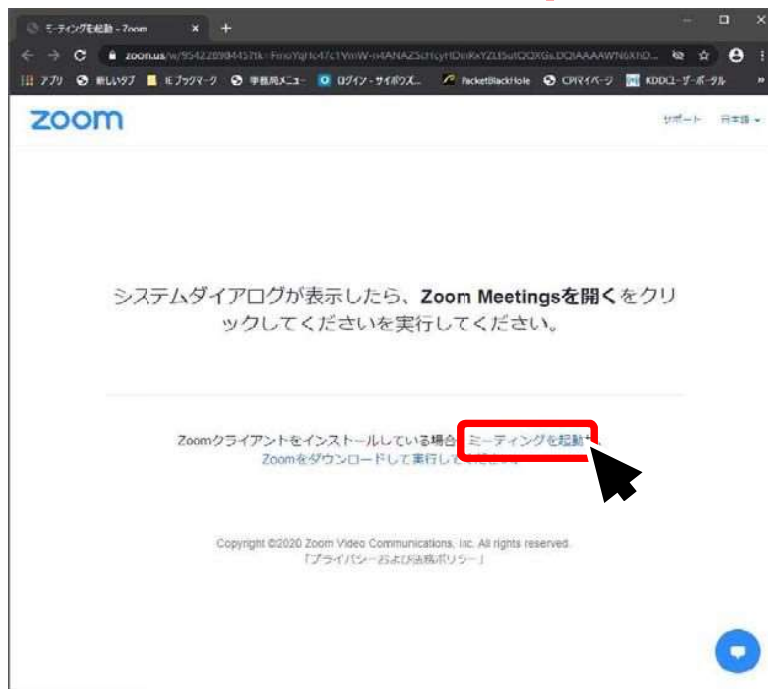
ミーティングを起動 - Zoom ×  +

zoom.us/w/95422899445?tk=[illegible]

アプリ  新しいタブ  IEブックマーク  学務用メニュー  ログイン - サイボウズ...  PacketBlackHole  CPIマイページ  KDDIユーザーポータル  »

zoom

サポート  日本語 ▾

システムダイアログが表示したら、**Zoom Meetingsを開く**をクリックしてくださいを実行してください。

Zoomクライアントをインストールしている場合 ミーティングを起動
Zoomをダウンロードして実行して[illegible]

Copyright ©2020 Zoom Video Communications, Inc. All rights reserved.
「プライバシーおよび法務ポリシー」